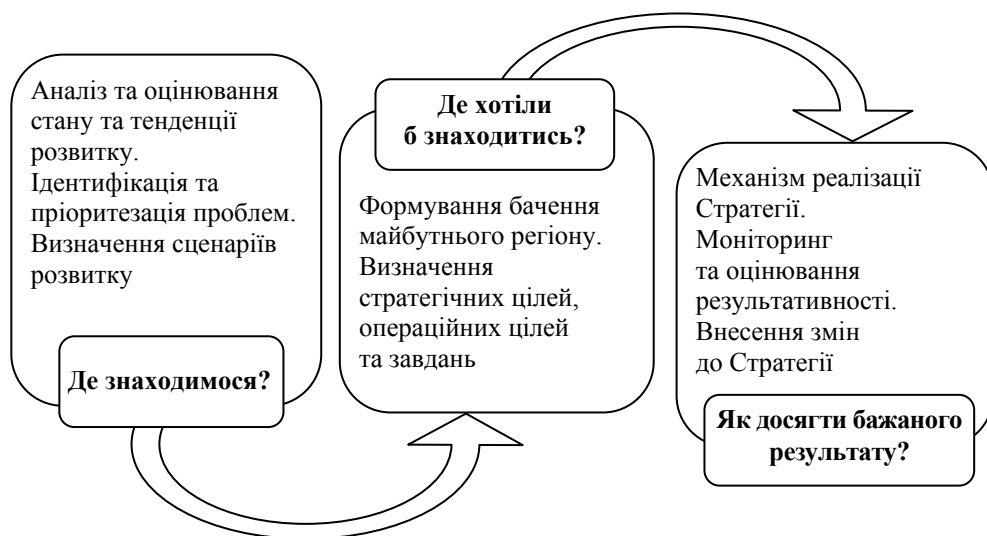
Аналіз та оцінювання стану та тенденції розвитку.
Ідентифікація та пріоритезація проблем.
Визначення сценаріїв розвитку

Де знаходимося?

Де хотіли б знаходитись?

Формування бачення майбутнього регіону.
Визначення стратегічних цілей, операційних цілей та завдань

Механізм реалізації Стратегії.
Моніторинг та оцінювання результативності.
Внесення змін до Стратегії

Як досягти бажаного результату?